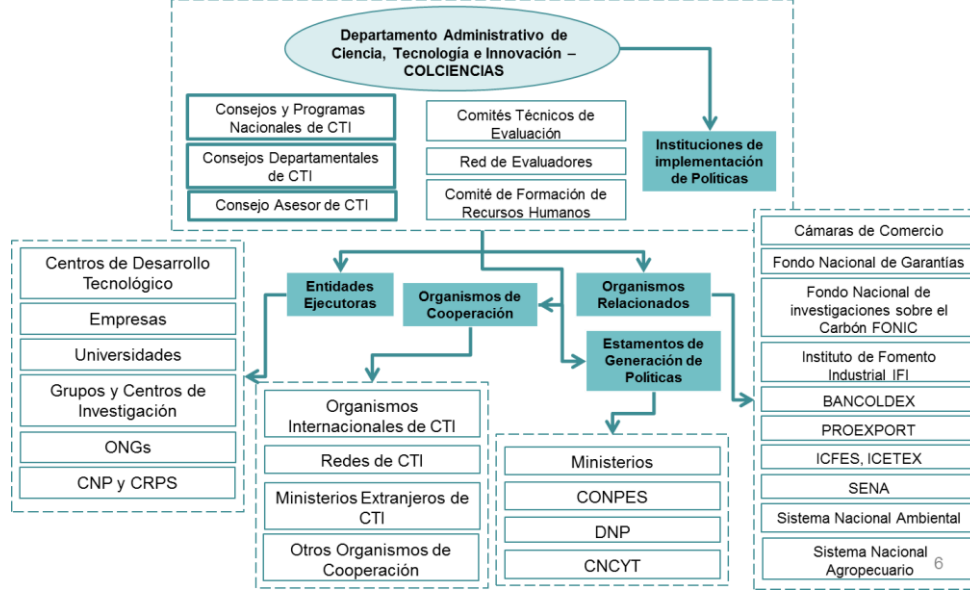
Departamento Administrativo de Ciencia, Tecnología e Innovación – COLCIENCIAS

Consejos y Programas Nacionales de CTI

Consejos Departamentales de CTI

Consejo Asesor de CTI

Comités Técnicos de Evaluación

Red de Evaluadores

Comité de Formación de Recursos Humanos

Instituciones de implementación de Políticas

Entidades Ejecutoras

Organismos de Cooperación

Organismos Relacionados

Estamentos de Generación de Políticas

Centros de Desarrollo Tecnológico

Empresas

Universidades

Grupos y Centros de Investigación

ONGs

CNP y CRPS

Organismos Internacionales de CTI

Redes de CTI

Ministerios Extranjeros de CTI

Otros Organismos de Cooperación

Ministerios

CONPES

DNP

CNCYT

Cámaras de Comercio

Fondo Nacional de Garantías

Fondo Nacional de investigaciones sobre el Carbón FONIC

Instituto de Fomento Industrial IFI

BANCOLDEX

PROEXPORT

ICFES, ICETEX

SENA

Sistema Nacional Ambiental

Sistema Nacional Agropecuario

6